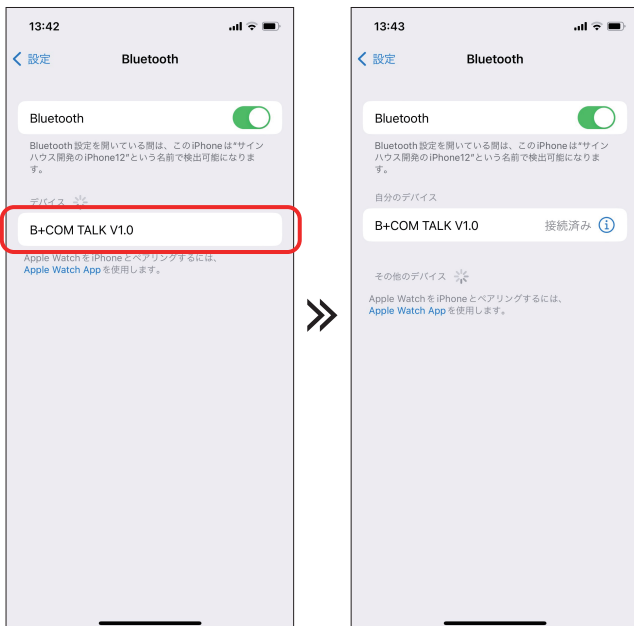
13:42

設定

Bluetooth

Bluetooth

Bluetooth 設定を開いている間は、このiPhoneは"サインハウス開発のiPhone12"という名前で検出可能になります。

デバイス

B+COM TALK V1.0

Apple WatchをiPhoneとペアリングするには、Apple Watch Appを使用します。

13:43

設定

Bluetooth

Bluetooth

Bluetooth 設定を開いている間は、このiPhoneは"サインハウス開発のiPhone12"という名前で検出可能になります。

自分のデバイス

B+COM TALK V1.0 接続済み

その他のデバイス

Apple WatchをiPhoneとペアリングするには、Apple Watch Appを使用します。